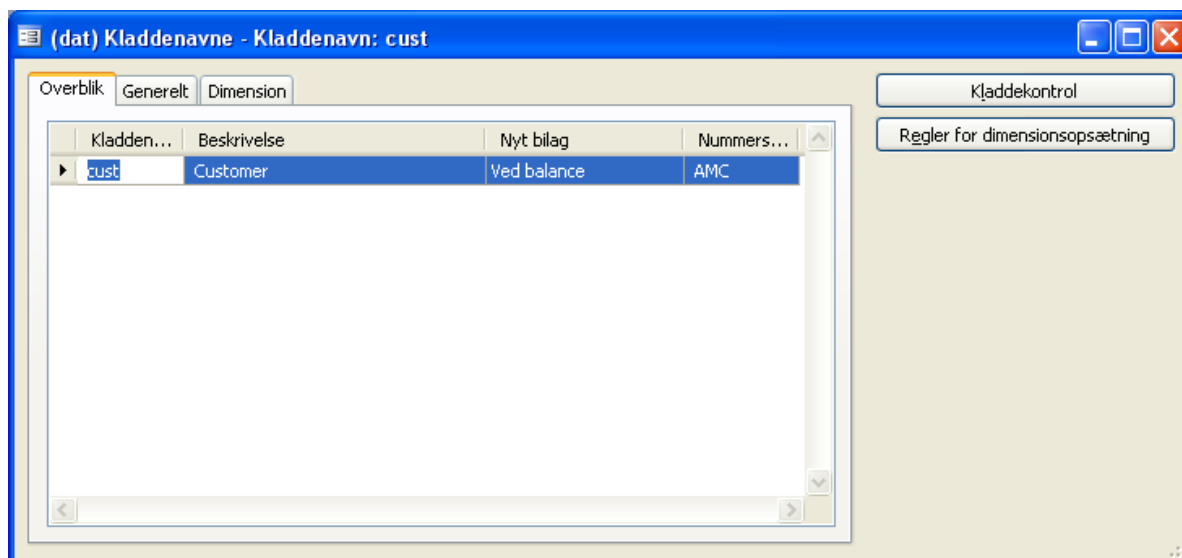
(dat) Kladdenavne - Kladdenavn: cust

Overblik | Generelt | Dimension

| Kladden... | Beskrivelse | Nyt bilag | Nummers... |
|---|---|---|---|
| cust | Customer | Ved balance | AMC |

Kladdekontrol

Regler for dimensionsopsætning